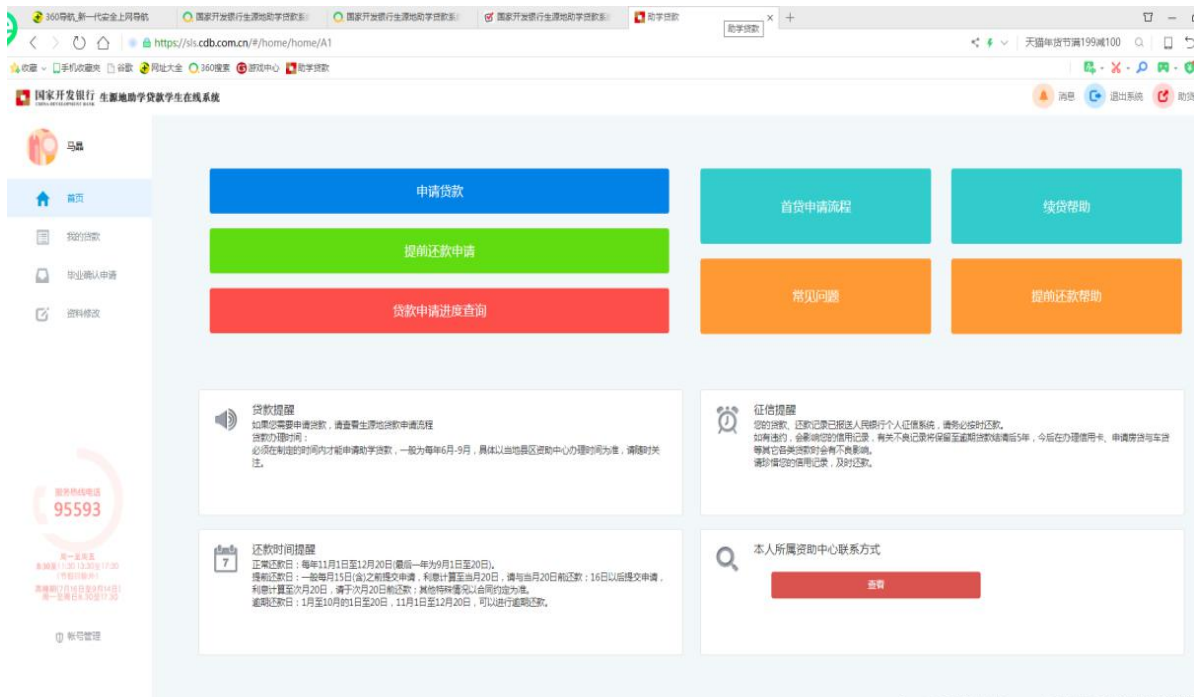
360导航_新一代安全上网导航 | 国家开发银行生源地助学贷款... | 国家开发银行生源地助学贷款... | 国家开发银行生源地助学贷款... | 助学贷款 ×

助学贷款

https://sls.cdb.com.cn/#/home/home/A1

天猫年货节满199减100

收藏 | 手机收藏夹 | 谷歌 | 网址大全 | 360搜索 | 游戏中心 | 助学贷款

国家开发银行 生源地助学贷款学生在线系统

消息 | 退出系统 | 助贷

马晶

首页

我的贷款

毕业确认申请

资料修改

服务热线电话
95593

周一至周五
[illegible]

帐号管理

申请贷款

提前还款申请

贷款申请进度查询

首贷申请流程

续贷帮助

常见问题

提前还款帮助

贷款提醒
如果您需要申请贷款，请查看生源地贷款申请流程
贷款办理时间：
必须在制定的时间内才能申请助学贷款，一般为每年6月-9月，具体以当地县区资助中心办理时间为准，请随时关注。

征信提醒
您的贷款、还款记录已报送人民银行个人征信系统，请务必按时还款。
如有违约，会影响您的信用记录，有关不良记录将保留至逾期贷款结清后5年，今后在办理信用卡、申请房贷与车贷等其它各类贷款时会有不良影响。
请珍惜您的信用记录，及时还款。

还款时间提醒
正常还款日：每年11月1日至12月20日(最后一年为9月1日至20日)。
提前还款日：一般每月15日(含)之前提交申请，利息计算至当月20日，请与当月20日前还款；16日以后提交申请，利息计算至次月20日，请于次月20日前还款；其他特殊情况以合同约定为准。
逾期还款日：1月至10月的1日至20日，11月1日至12月20日，可以进行逾期还款。

本人所属资助中心联系方式

查看